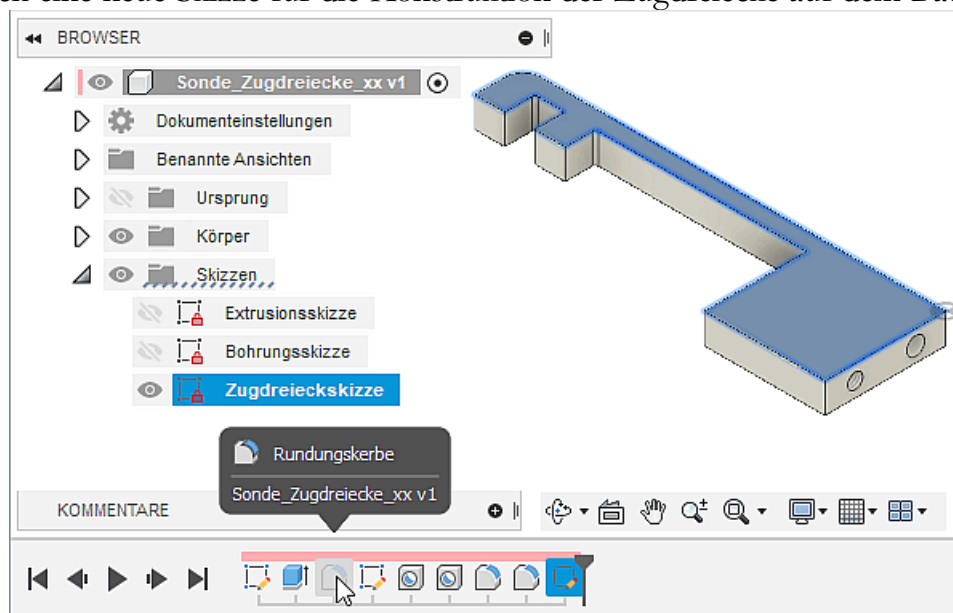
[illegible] eine neue Skizze für die Konstruktion der Zugdreiecke auf dem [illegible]

BROWSER

Sonde_Zugdreiecke_xx v1

Dokumenteinstellungen

Benannte Ansichten

Ursprung

Körper

Skizzen

Extrusionsskizze

Bohrungsskizze

Zugdreieckskizze

Rundungskerbe

Sonde_Zugdreiecke_xx v1

KOMMENTARE